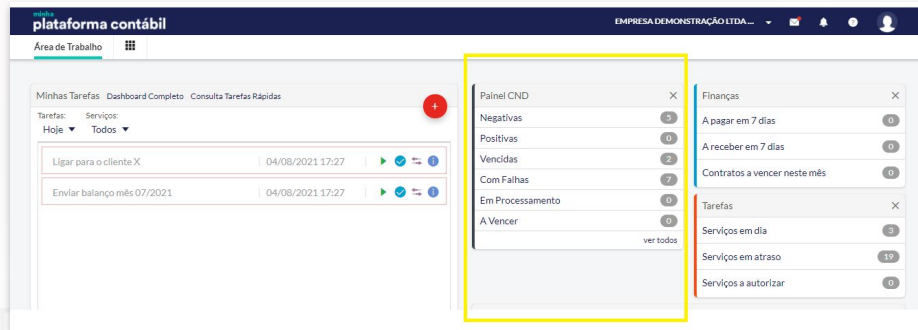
minha
plataforma contábil

EMPRESA DEMONSTRAÇÃO LTDA ...

Área de Trabalho

Minhas Tarefas Dashboard Completo Consulta Tarefas Rápidas

Tarefas: Serviços:
Hoje Todos

Ligar para o cliente X 04/08/2021 17:27

Enviar balanço mês 07/2021 04/08/2021 17:27

Painel CND

| | |
|---|---|
| Negativas | 5 |
| Positivas | 0 |
| Vencidas | 2 |
| Com Falhas | 7 |
| Em Processamento | 0 |
| A Vencer | 0 |

ver todos

Finanças

| | |
|---|---|
| A pagar em 7 dias | 0 |
| A receber em 7 dias | 0 |
| Contratos a vencer neste mês | 0 |

Tarefas

| | |
|---|---|
| Serviços em dia | 3 |
| Serviços em atraso | 19 |
| Serviços a autorizar | 0 |